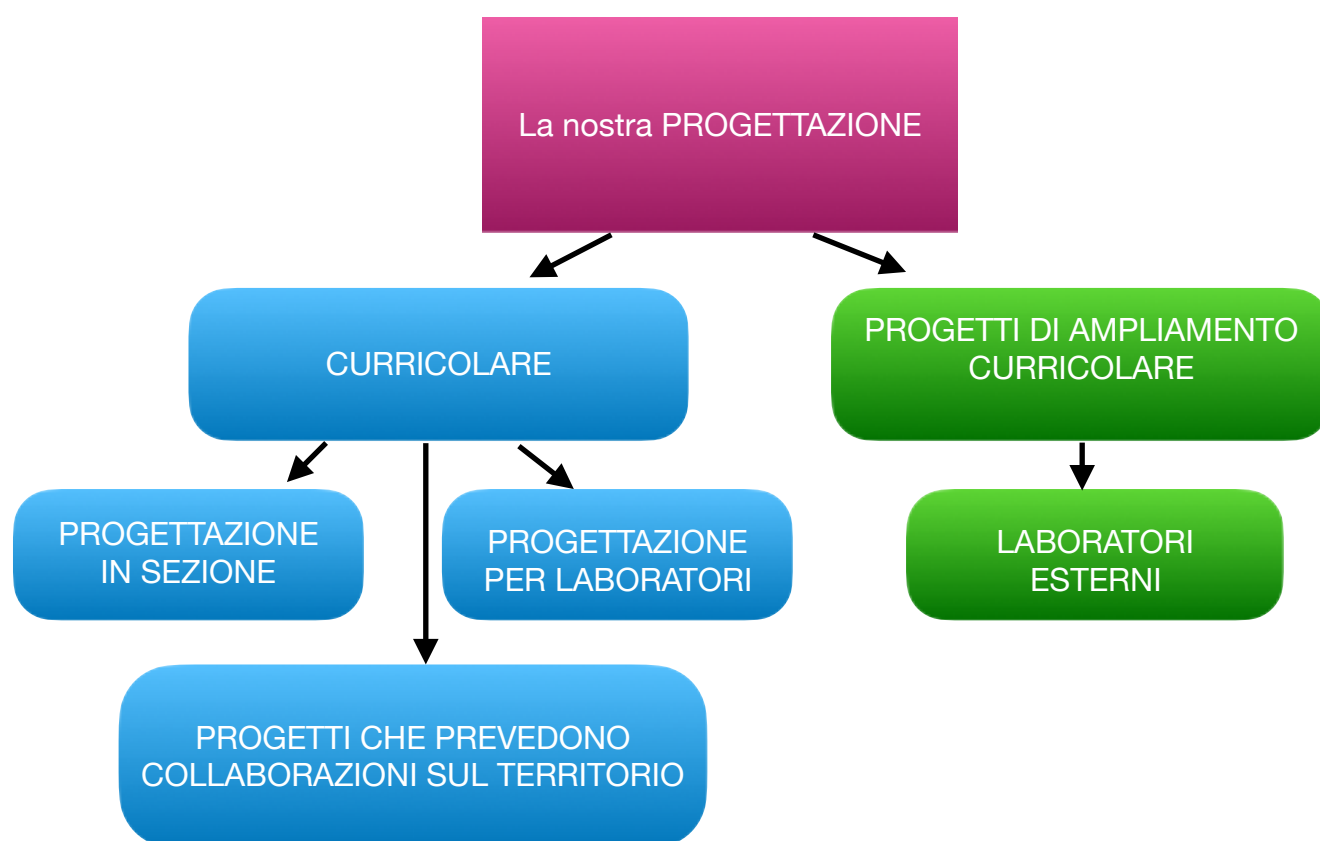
La nostra PROGETTAZIONE

CURRICOLARE

PROGETTI DI AMPLIAMENTO CURRICOLARE

PROGETTAZIONE IN SEZIONE

PROGETTAZIONE PER LABORATORI

LABORATORI ESTERNI

PROGETTI CHE PREVEDONO COLLABORAZIONI SUL TERRITORIO